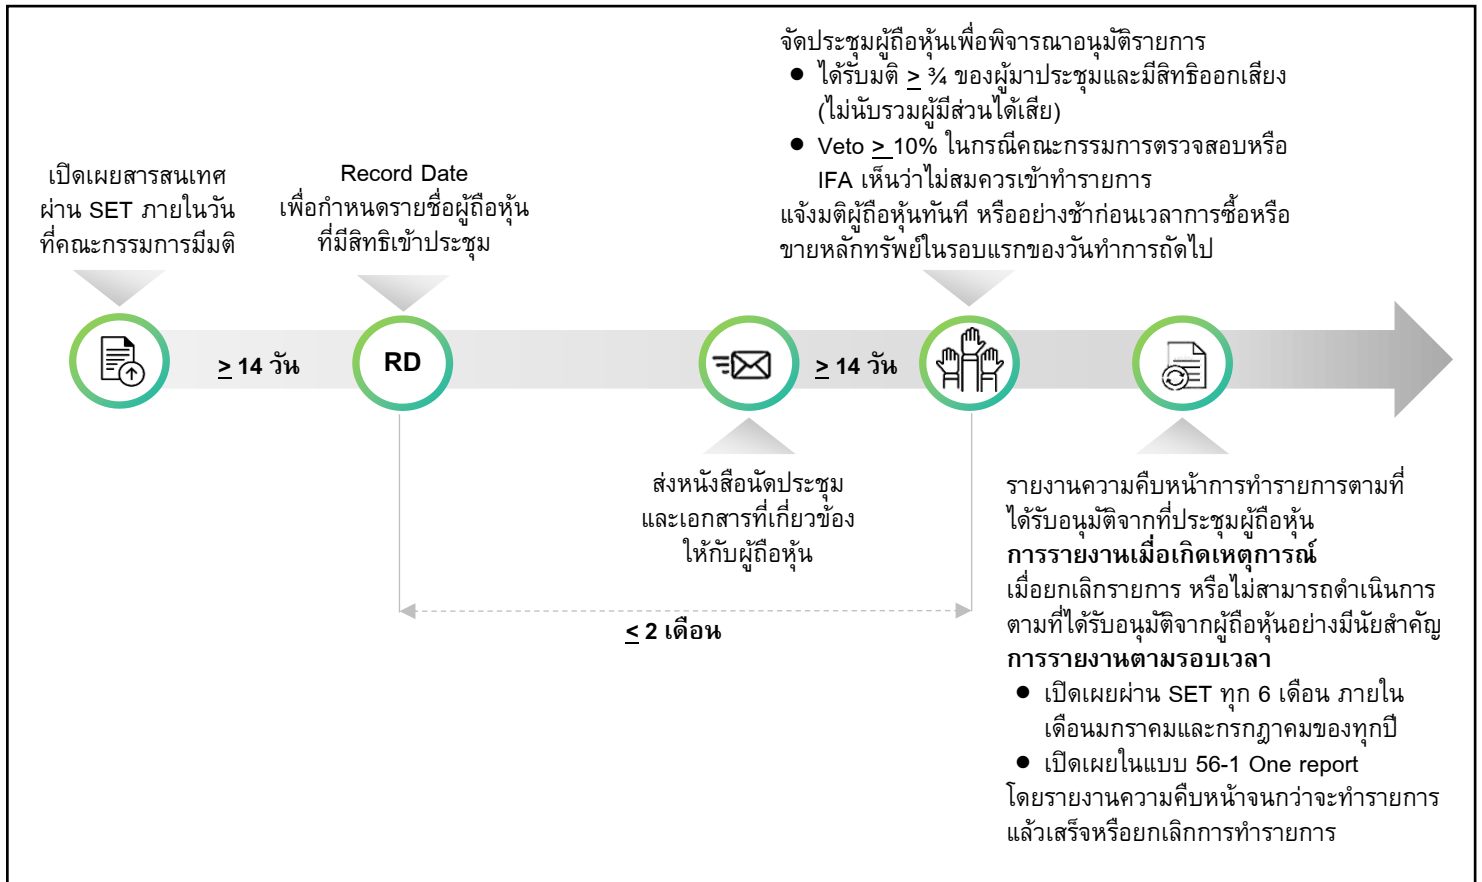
จัดประชุมผู้ถือหุ้นเพื่อพิจารณาอนุมัติรายการ
● ได้รับมติ $\geq$ ¾ ของผู้มาประชุมและมีสิทธิออกเสียง (ไม่นับรวมผู้มีส่วนได้เสีย)
● Veto $\geq$ 10% ในกรณีคณะกรรมการตรวจสอบหรือ IFA เห็นว่าไม่สมควรเข้าทำรายการ
แจ้งมติผู้ถือหุ้นทันที หรืออย่างช้าก่อนเวลาการซื้อหรือขายหลักทรัพย์ในรอบแรกของวันทำการถัดไป

เปิดเผยสารสนเทศผ่าน SET ภายในวันที่คณะกรรมการมีมติ

Record Date
เพื่อกำหนดรายชื่อผู้ถือหุ้นที่มีสิทธิเข้าประชุม

$\geq$ 14 วัน

RD

$\geq$ 14 วัน

ส่งหนังสือนัดประชุมและเอกสารที่เกี่ยวข้องให้กับผู้ถือหุ้น

$\leq$ 2 เดือน

รายงานความคืบหน้าการทำรายการตามที่ได้รับอนุมัติจากที่ประชุมผู้ถือหุ้น
การรายงานเมื่อเกิดเหตุการณ์
เมื่อยกเลิกรายการ หรือไม่สามารถดำเนินการตามที่ได้รับอนุมัติจากผู้ถือหุ้นอย่างมีนัยสำคัญ
การรายงานตามรอบเวลา
● เปิดเผยผ่าน SET ทุก 6 เดือน ภายในเดือนมกราคมและกรกฎาคมของทุกปี
● เปิดเผยในแบบ 56-1 One report
โดยรายงานความคืบหน้าจนกว่าจะทำรายการแล้วเสร็จหรือยกเลิกการทำรายการ